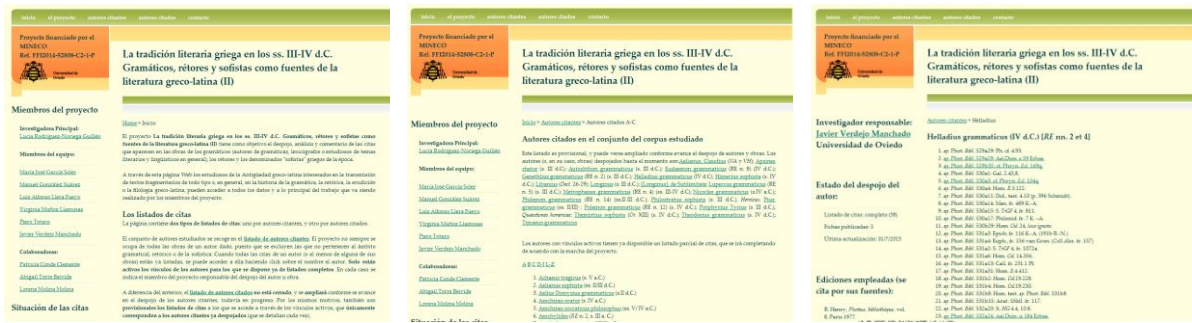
Inicio El proyecto Autores citados Autores citados contacto

Proyecto financiado por el MINECO
Ref. FFI2014-52808-C2-1-P

Universidad de Oviedo

La tradición literaria griega en los ss. III-IV d.C. Gramáticos, rétores y sofistas como fuentes de la literatura greco-latina (II)

Miembros del proyecto

Investigadora Principal:
Lucía Rodríguez-Noriega Guillén

Miembros del equipo:

María José García Soler
Manuel González Suárez
Luis Alfonso Llera Fueyo
Virginia Muñoz Llamosas
Piero Totaro
Javier Verdejo Manchado

Colaboradoras:

Patricia Conde Clemente
Abigail Torre Berrida
Lorena Molina Molina

Situación de las citas

Home » Inicio

El proyecto La tradición literaria griega en los ss. III-IV d.C. Gramáticos, rétores y sofistas como fuentes de la literatura greco-latina (II) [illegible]

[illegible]

Los listados de citas

La página contiene dos tipos de listados de citas: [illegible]

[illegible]

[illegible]

Inicio El proyecto Autores citados Autores citados contacto

Proyecto financiado por el MINECO
Ref. FFI2014-52808-C2-1-P

La tradición literaria griega en los ss. III-IV d.C. Gramáticos, rétores y sofistas como fuentes de la literatura greco-latina (II)

Miembros del proyecto

Investigadora Principal:
Lucía Rodríguez-Noriega Guillén

Miembros del equipo:

María José García Soler
Manuel González Suárez
Luis Alfonso Llera Fueyo
Virginia Muñoz Llamosas
Piero Totaro
Javier Verdejo Manchado

Colaboradoras:

Patricia Conde Clemente
Abigail Torre Berrida
Lorena Molina Molina

Inicio » Autores citados » Autores citados A-C

Autores citados en el conjunto del corpus estudiado

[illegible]

Los autores con vínculos activos tienen ya disponible un listado parcial de citas, que se irá completando de acuerdo con la marcha del proyecto.

A B C D E I L P

1. Achaeus tragicus (s. V a.C.)
2. Aelianus sophista (ss. II/III d.C.)
3. Aelius Dionysius grammaticus (s.II d.C.)
4. Aeschines orator (s. IV a.C.)
5. Aeschines socraticus philosophus (ss. V/IV a.C.)
6. Aeschylus (RE n. 2 s. III a.C.)

Inicio El proyecto Autores citados Autores citados contacto

Proyecto financiado por el MINECO
Ref. FFI2014-52808-C2-1-P

La tradición literaria griega en los ss. III-IV d.C. Gramáticos, rétores y sofistas como fuentes de la literatura greco-latina (II)

Investigador responsable:
Javier Verdejo Manchado
Universidad de Oviedo

Estado del despojo del autor:

Listado de citas: completo (58)
Fichas publicadas: 3
Última actualización: 31/7/2015

Ediciones empleadas (se cita por sus fuentes):

Inicio » Autores citados » Helladius

Helladius grammaticus (IV d.C.) [RE nn. 2 et 4]

1. ap. Phot. Bibl. 529a39 Phr. of 4.93
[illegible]